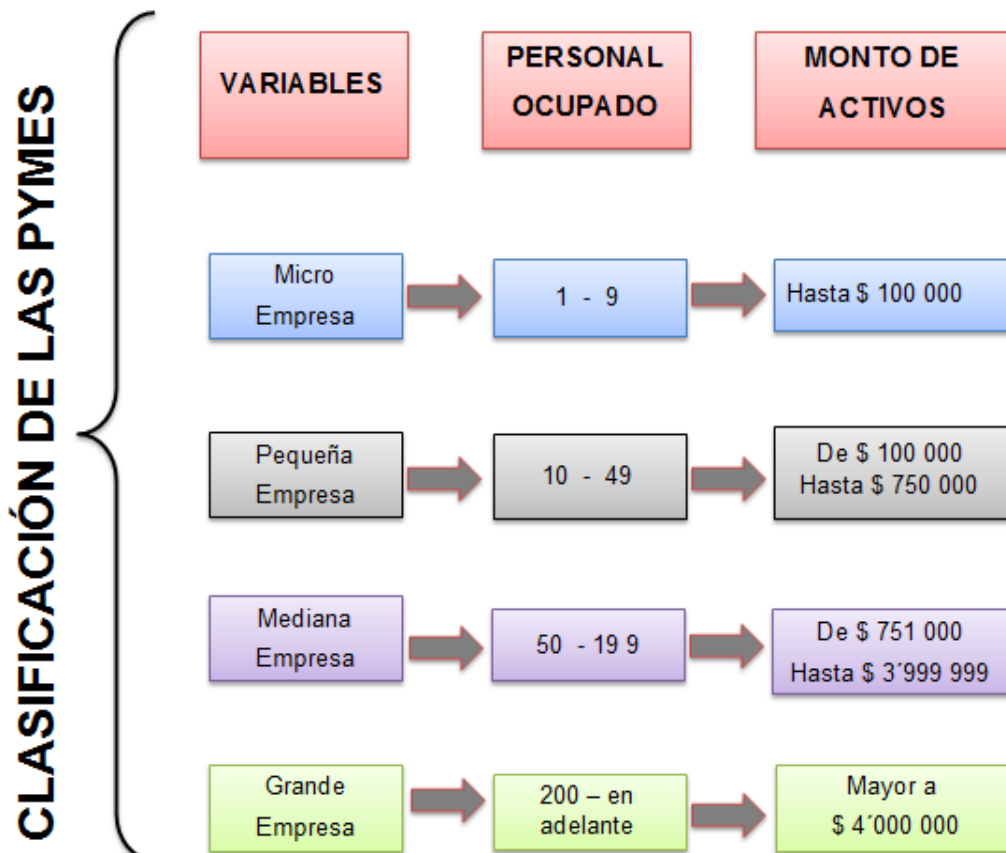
CLASIFICACIÓN DE LAS PYMES

| VARIABLES | PERSONAL OCUPADO | MONTO DE ACTIVOS |
|---|---|---|
| Micro Empresa | 1 - 9 | Hasta $ 100 000 |
| Pequeña Empresa | 10 - 49 | De $ 100 000 Hasta $ 750 000 |
| Mediana Empresa | 50 - 19 9 | De $ 751 000 Hasta $ 3´999 999 |
| Grande Empresa | 200 – en adelante | Mayor a $ 4´000 000 |